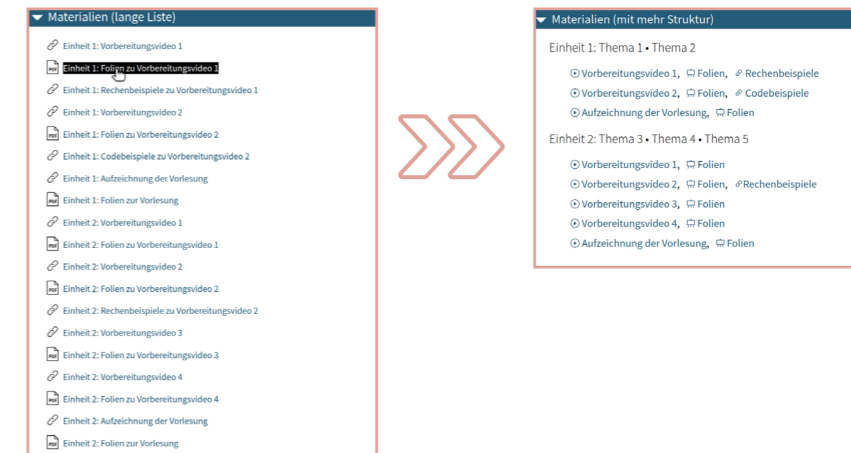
Materialien (lange Liste)

Einheit 1: Vorbereitungsvideo 1
Einheit 1: Folien zu Vorbereitungsvideo 1
Einheit 1: Rechenbeispiele zu Vorbereitungsvideo 1
Einheit 1: Vorbereitungsvideo 2
Einheit 1: Folien zu Vorbereitungsvideo 2
Einheit 1: Codebeispiele zu Vorbereitungsvideo 2
Einheit 1: Aufzeichnung der Vorlesung
Einheit 1: Folien zur Vorlesung
Einheit 2: Vorbereitungsvideo 1
Einheit 2: Folien zu Vorbereitungsvideo 1
Einheit 2: Vorbereitungsvideo 2
Einheit 2: Folien zu Vorbereitungsvideo 2
Einheit 2: Rechenbeispiele zu Vorbereitungsvideo 2
Einheit 2: Vorbereitungsvideo 3
Einheit 2: Folien zu Vorbereitungsvideo 3
Einheit 2: Vorbereitungsvideo 4
Einheit 2: Folien zu Vorbereitungsvideo 4
Einheit 2: Aufzeichnung der Vorlesung
Einheit 2: Folien zur Vorlesung

Materialien (mit mehr Struktur)

Einheit 1: Thema 1 • Thema 2

Vorbereitungsvideo 1, Folien, Rechenbeispiele
Vorbereitungsvideo 2, Folien, Codebeispiele
Aufzeichnung der Vorlesung, Folien

Einheit 2: Thema 3 • Thema 4 • Thema 5

Vorbereitungsvideo 1, Folien
Vorbereitungsvideo 2, Folien, Rechenbeispiele
Vorbereitungsvideo 3, Folien
Vorbereitungsvideo 4, Folien
Aufzeichnung der Vorlesung, Folien